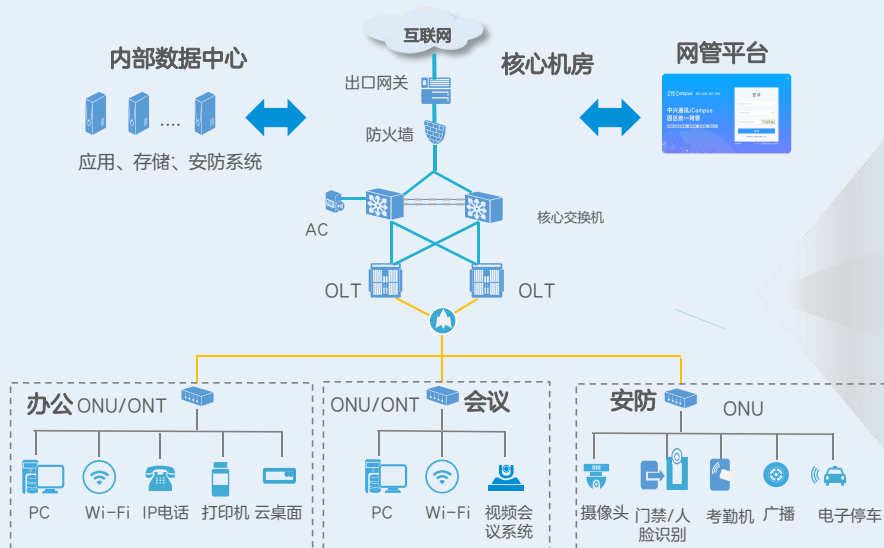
互联网

内部数据中心

核心机房

网管平台

出口网关

防火墙

....

应用、存储、安防系统

ZTE iCampus

中兴通讯iCampus

园区统一网管

登录

AC

核心交换机

OLT

OLT

办公 ONU/ONT

ONU/ONT 会议

安防

ONU

PC

Wi-Fi

IP电话

打印机

云桌面

PC

Wi-Fi

视频会议系统

摄像头

门禁/人脸识别

考勤机

广播

电子停车